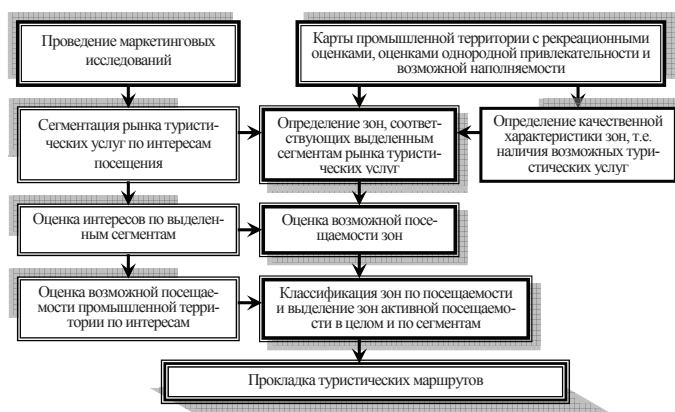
Проведение маркетинговых исследований

Карты промышленной территории с рекреационными оценками, оценками однородной привлекательности и возможной наполняемости

Сегментация рынка туристических услуг по интересам посещения

Определение зон, соответствующих выделенным сегментам рынка туристических услуг

Определение качественной характеристики зон, т.е. наличия возможных туристических услуг

Оценка интересов по выделенным сегментам

Оценка возможной посещаемости зон

Оценка возможной посещаемости промышленной территории по интересам

Классификация зон по посещаемости и выделение зон активной посещаемости в целом и по сегментам

Прокладка туристических маршрутов